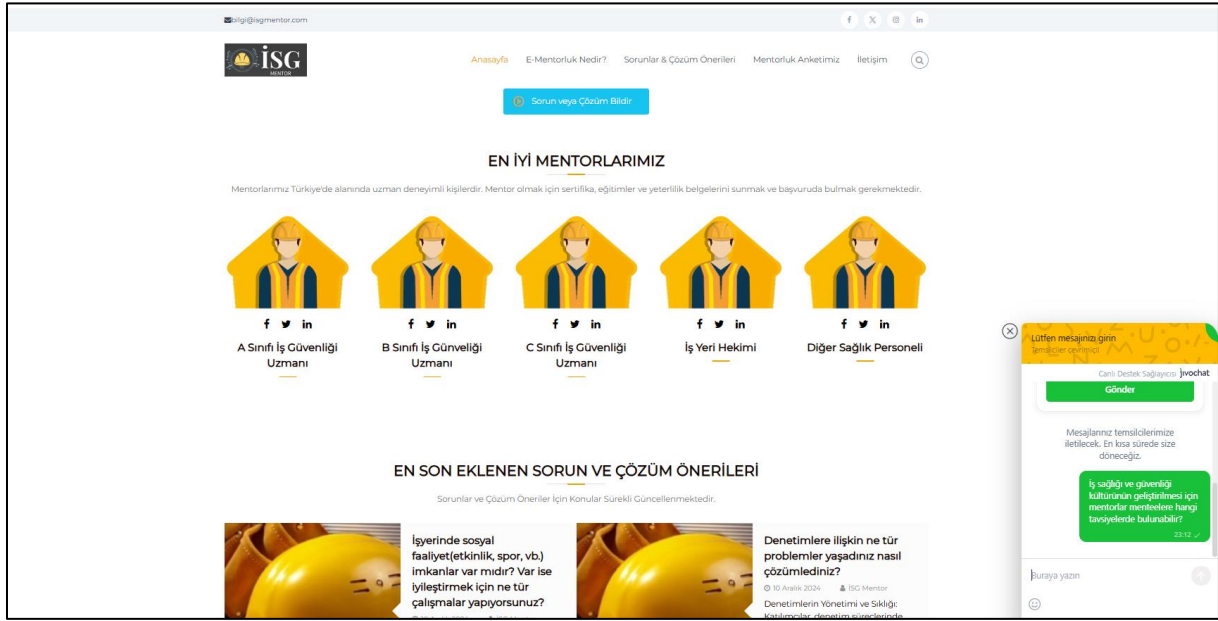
bilgi@isgmentor.com

f X in

İSG MENTOR

Anasayfa E-Mentorluk Nedir? Sorunlar & Çözüm Önerileri Mentorluk Anketimiz İletişim

Sorun veya Çözüm Bildir

EN İYİ MENTORLARIMIZ

Mentorlarımız Türkiye'de alanında uzman deneyimli kişilerdir. Mentor olmak için sertifika, eğitimler ve yeterlilik belgelerini sunmak ve başvuruda bulmak gerekmektedir.

f in
A Sınıfı İş Güvenliği Uzmanı

f in
B Sınıfı İş Günveliği Uzmanı

f in
C Sınıfı İş Güvenliği Uzmanı

f in
İş Yeri Hekimi

f in
Diğer Sağlık Personeli

Lütfen mesajınızı girin
Temsilciler çevrimiçi

Canlı Destek Sağlayıcısı jivochat

Gönder

Mesajlarınız temsilcilerimize iletilecek. En kısa sürede size döneceğiz.

İş sağlığı ve güvenliği kültürünün geliştirilmesi için mentorlar menteelere hangi tavsiyelerde bulunabilir?
23:12

Buraya yazın

EN SON EKLENEN SORUN VE ÇÖZÜM ÖNERİLERİ

Sorunlar ve Çözüm Öneriler İçin Konular Sürekli Güncellenmektedir.

İşyerinde sosyal faaliyet(etkinlik, spor, vb.) imkanlar var mıdır? Var ise iyileştirmek için ne tür çalışmalar yapıyorsunuz?

Denetimlere ilişkin ne tür problemler yaşadınız nasıl çözümlediniz?
10 Aralık 2024 İSG Mentor
Denetimlerin Yönetimi ve Sıklığı: Katılımcılar, denetim süreçlerinde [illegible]